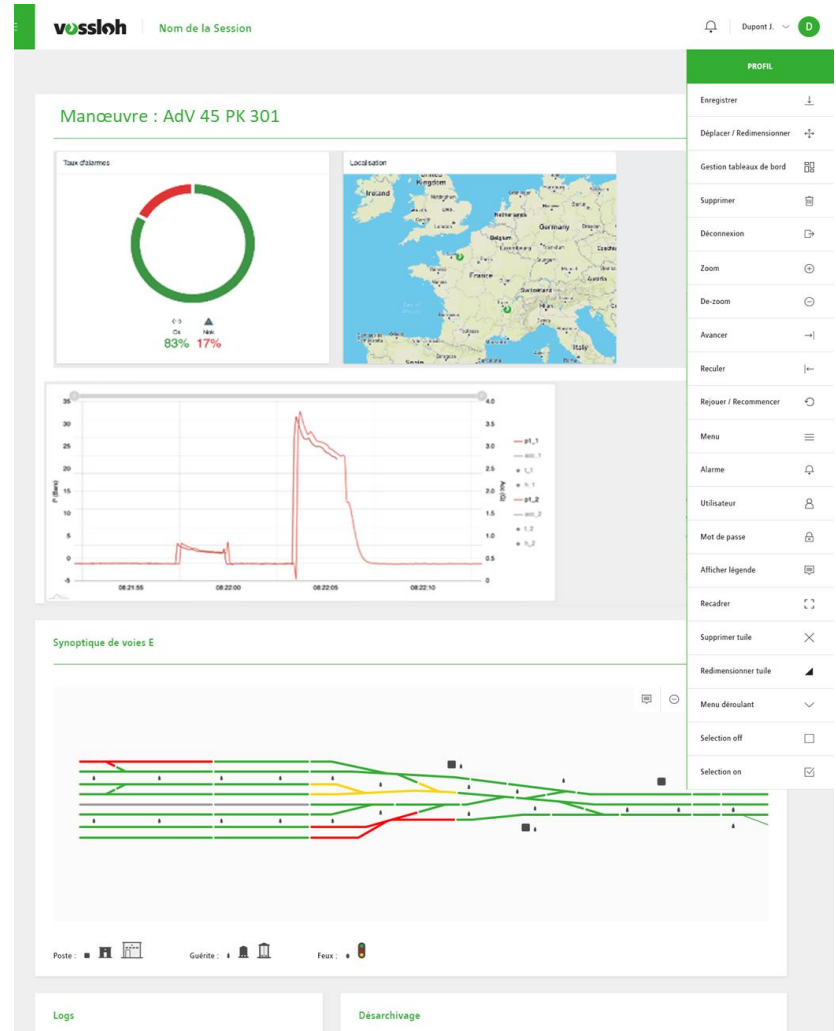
vossloh | Nom de la Session

Dupont J. D

PROFIL

Enregistrer
Déplacer / Redimensionner
Gestion tableaux de bord
Supprimer
Déconnexion
Zoom
De-zoom
Avancer
Reculer
Rejouer / Recommencer
Menu
Alarme
Utilisateur
Mot de passe
Afficher légende
Recadrer
Supprimer tuile
Redimensionner tuile
Menu déroulant
Selection off
Selection on

Manœuvre : AdV 45 PK 301

Taux d'alarmes

Ok 83%
Nok 17%

Localisation

Ireland
Kingdom
Netherlands
Belgium
Germany
France
Switzerland
Italy

| 35 | 4.0 |
|---|---|
| 30 | 3.5 |
| 25 | 3.0 |
| 20 | 2.5 |
| 15 | 2.0 |
| 10 | 1.5 |
| 5 | 1.0 |
| 0 | 0.5 |
| -5 | 0 |

P (Bars)

08:21:55 08:22:00 08:22:05 08:22:10

p1_1
acc_1
t_1
h_1
p1_2
acc_2
t_2
h_2

Synoptique de voies E

Poste :
Guérite :
Feux :

Logs

Désarchivage